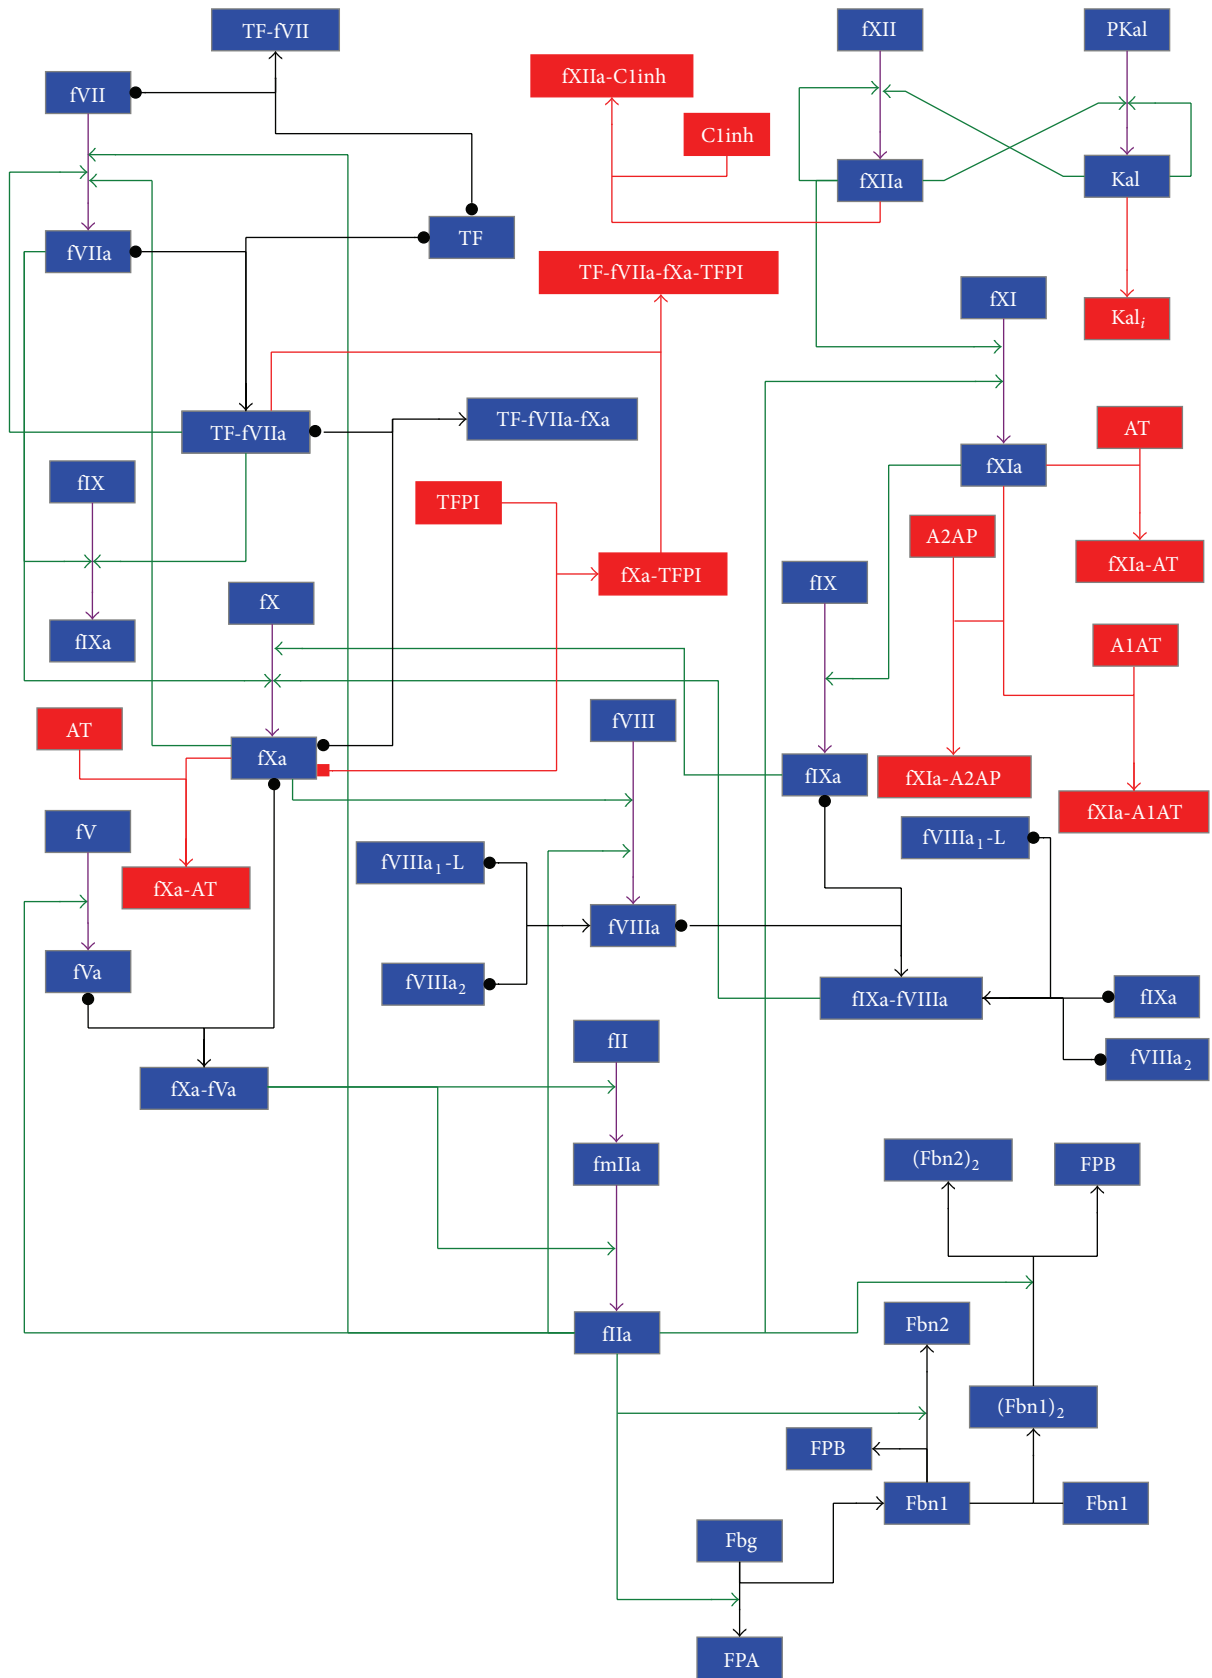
TF-fVII
fXII
PKal
fXIIa-C1inh
fVII
C1inh
fXIIa
Kal
fVIIa
TF
TF-fVIIa-fXa-TFPI
fXI
Kal$_i$
TF-fVIIa
TF-fVIIa-fXa
AT
fXIa
fIX
TFPI
A2AP
fXIa-AT
fXa-TFPI
fIX
fX
fIXa
A1AT
AT
fVIII
fXa
fIXa
fXIa-A2AP
fXIa-A1AT
fV
fVIIIa$_1$-L
fVIIIa$_1$-L
fXa-AT
fVIIIa
fVa
fVIIIa$_2$
fIXa-fVIIIa
fIXa
fVIIIa$_2$
fII
fXa-fVa
fmIIa
(Fbn2)$_2$
FPB
fIIa
Fbn2
(Fbn1)$_2$
FPB
Fbn1
Fbn1
Fbg
FPA